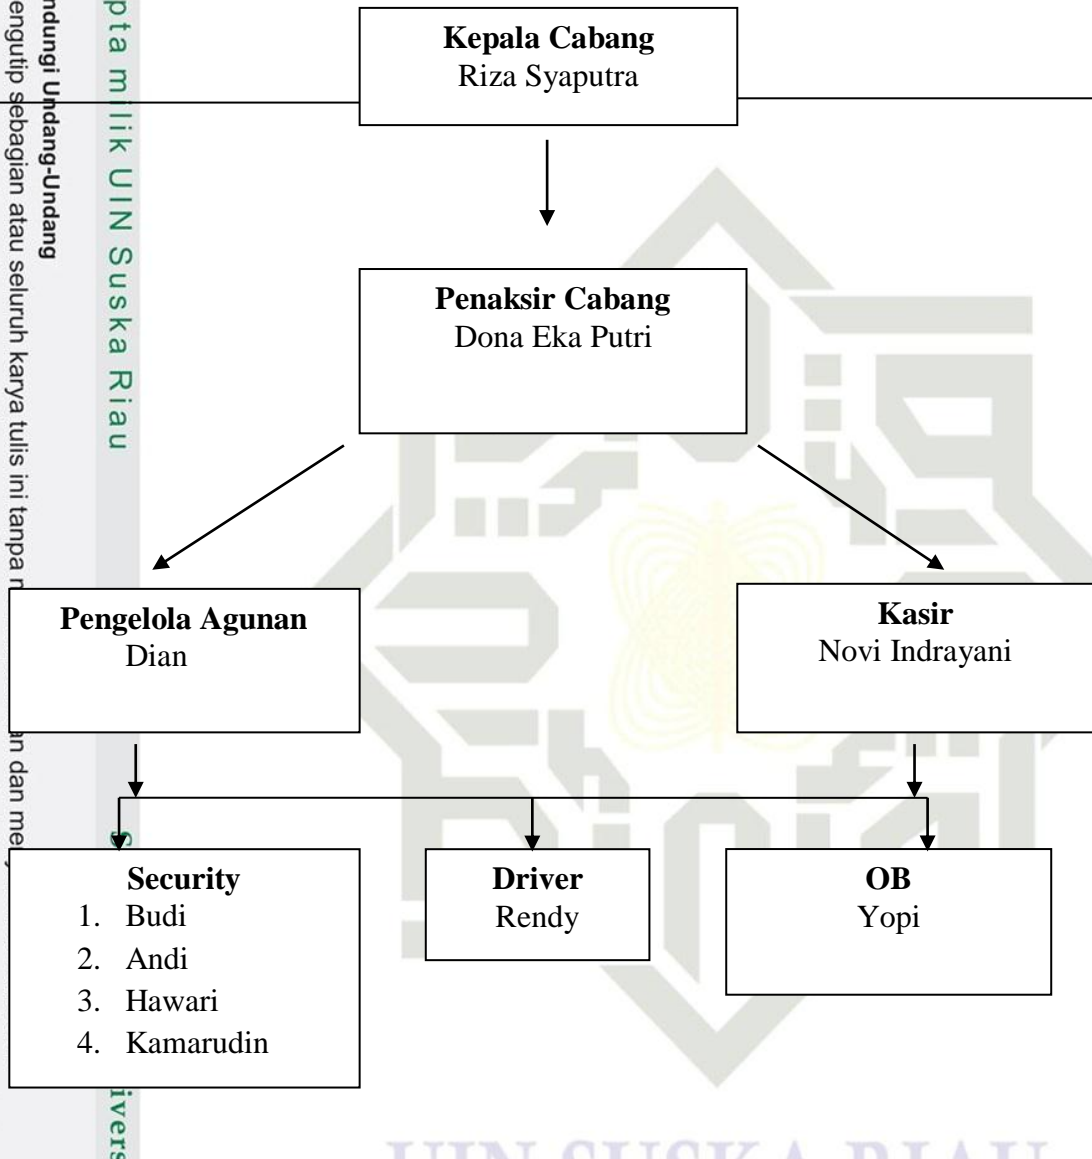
pta milik UIN Suska Riau

ndungi Undang-Undang
engutip sebagian atau seluruh karya tulis ini tanpa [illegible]an dan me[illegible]

**Kepala Cabang**
Riza Syaputra

**Penaksir Cabang**
Dona Eka Putri

**Pengelola Agunan**
Dian

**Kasir**
Novi Indrayani

**Security**
1. Budi
2. Andi
3. Hawari
4. Kamarudin

**Driver**
Rendy

**OB**
Yopi

ivers

UIN SUSKA RIAU